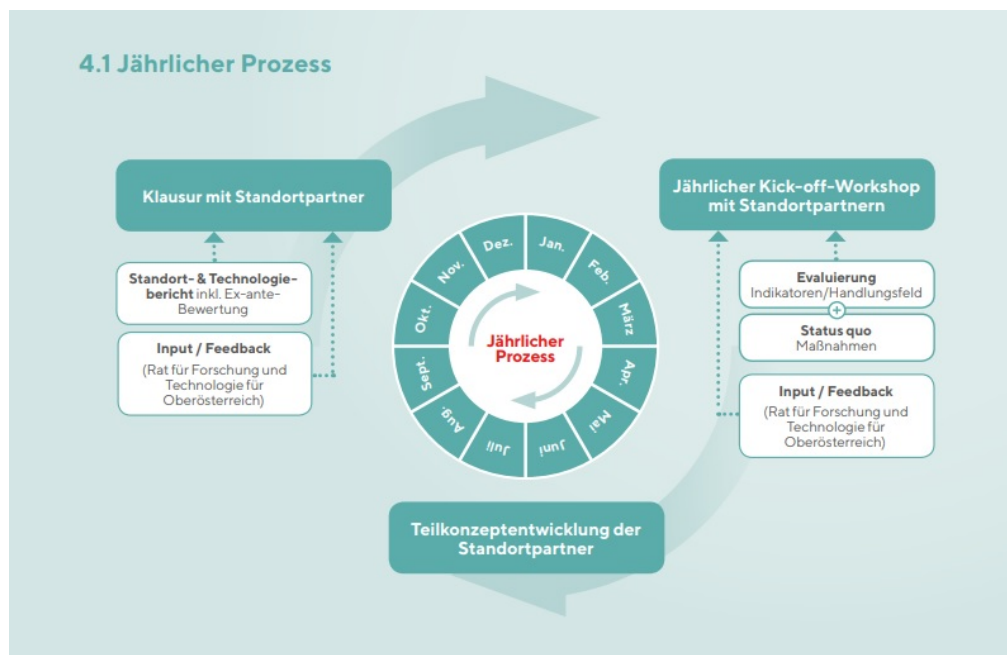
4.1 Jährlicher Prozess

Klausur mit Standortpartner

Standort- & Technologiebericht inkl. Ex-ante-Bewertung

Input / Feedback
(Rat für Forschung und Technologie für Oberösterreich)

Jährlicher Kick-off-Workshop mit Standortpartnern

Evaluierung
Indikatoren/Handlungsfeld

Status quo
Maßnahmen

Input / Feedback
(Rat für Forschung und Technologie für Oberösterreich)

Dez.
Jan.
Feb.
März
Apr.
Mai
Juni
Juli
Aug.
Sept.
Okt.
Nov.

Jährlicher Prozess

Teilkonzeptentwicklung der Standortpartner